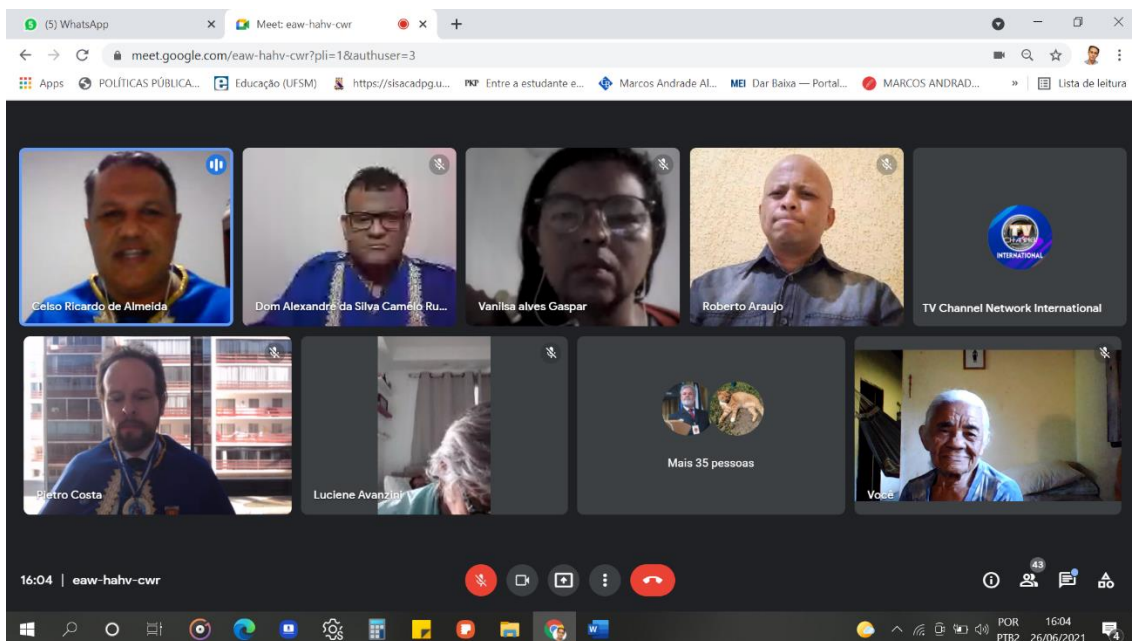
(5) WhatsApp
Meet: eaw-hahv-cwr
meet.google.com/eaw-hahv-cwr?pli=1&authuser=3
Apps POLÍTICAS PÚBLICA... Educação (UFSM) https://sisacadpg.u... Entre a estudante e... Marcos Andrade Al... MEI Dar Baixa — Portal... MARCOS ANDRAD... » Lista de leitura

Celso Ricardo de Almeida
Dom Alexandre da Silva Camélo Ru...
Vanilsa alves Gaspar
Roberto Araujo
TV CHANNEL INTERNATIONAL
TV Channel Network International
Pietro Costa
Luciene Avanzini
Mais 35 pessoas
Você

16:04 | eaw-hahv-cwr
43

POR PTB2 16:04 26/06/2021